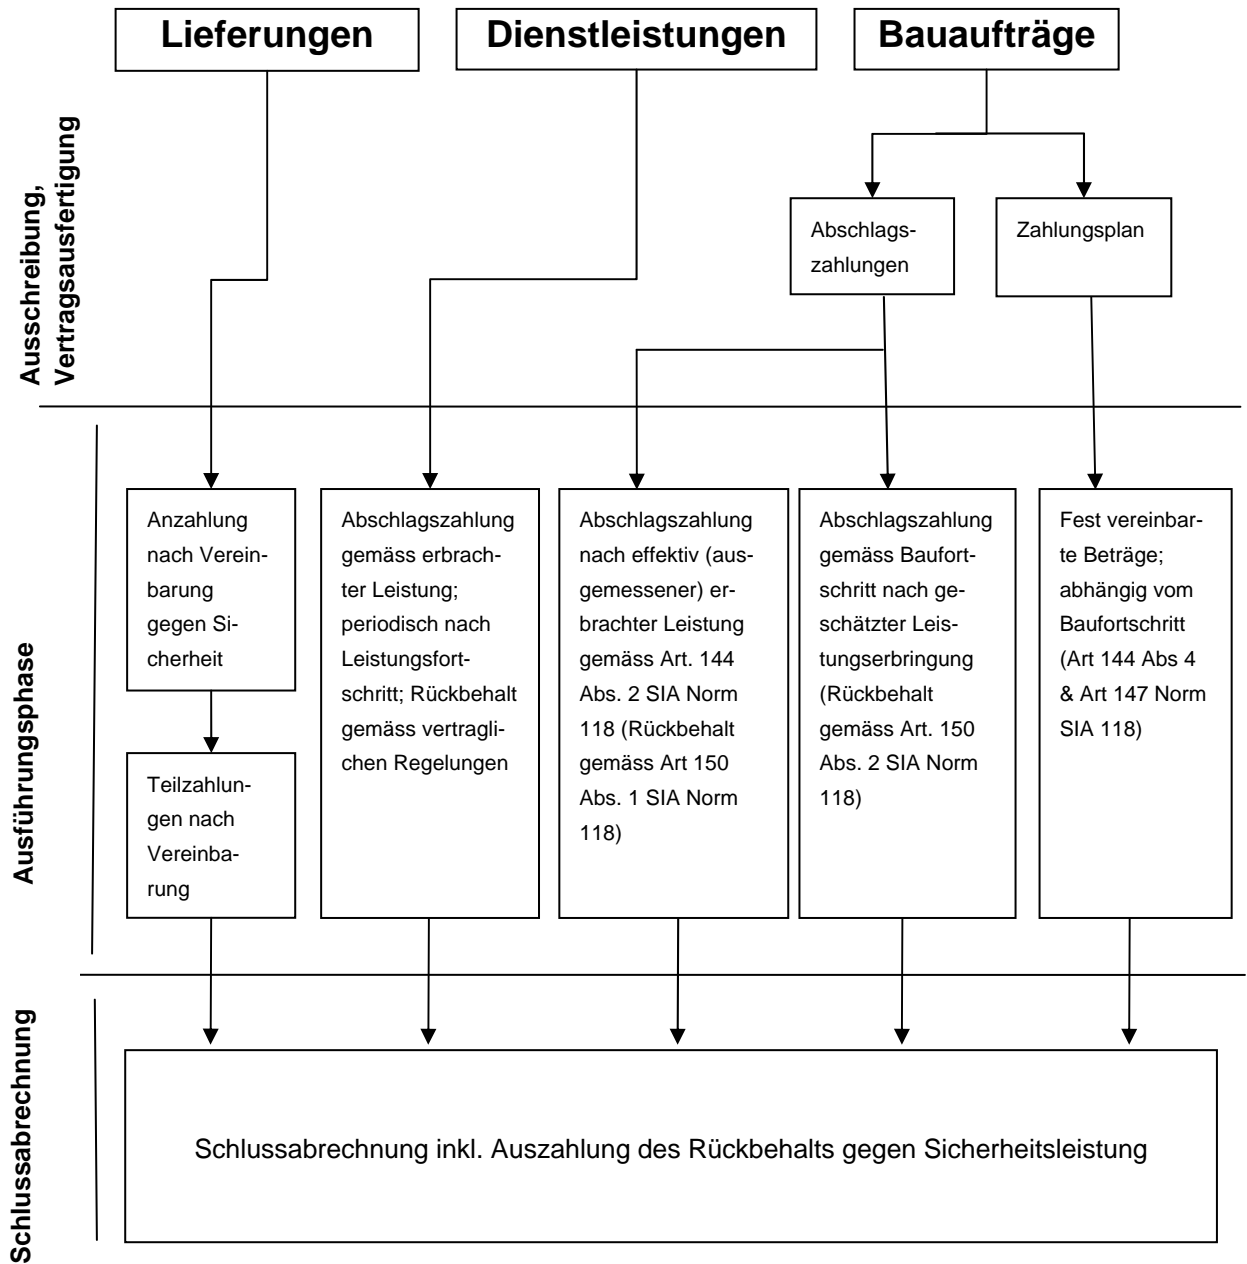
Lieferungen

Dienstleistungen

Bauaufträge

Ausschreibung, Vertragsausfertigung

Abschlagszahlungen

Zahlungsplan

Ausführungsphase

Anzahlung nach Vereinbarung gegen Sicherheit

Teilzahlungen nach Vereinbarung

Abschlagszahlung gemäss erbrachter Leistung; periodisch nach Leistungsfortschritt; Rückbehalt gemäss vertraglichen Regelungen

Abschlagszahlung nach effektiv (ausgemessener) erbrachter Leistung gemäss Art. 144 Abs. 2 SIA Norm 118 (Rückbehalt gemäss Art 150 Abs. 1 SIA Norm 118)

Abschlagszahlung gemäss Baufortschritt nach geschätzter Leistungserbringung (Rückbehalt gemäss Art. 150 Abs. 2 SIA Norm 118)

Fest vereinbarte Beträge; abhängig vom Baufortschritt (Art 144 Abs 4 & Art 147 Norm SIA 118)

Schlussabrechnung

Schlussabrechnung inkl. Auszahlung des Rückbehalts gegen Sicherheitsleistung